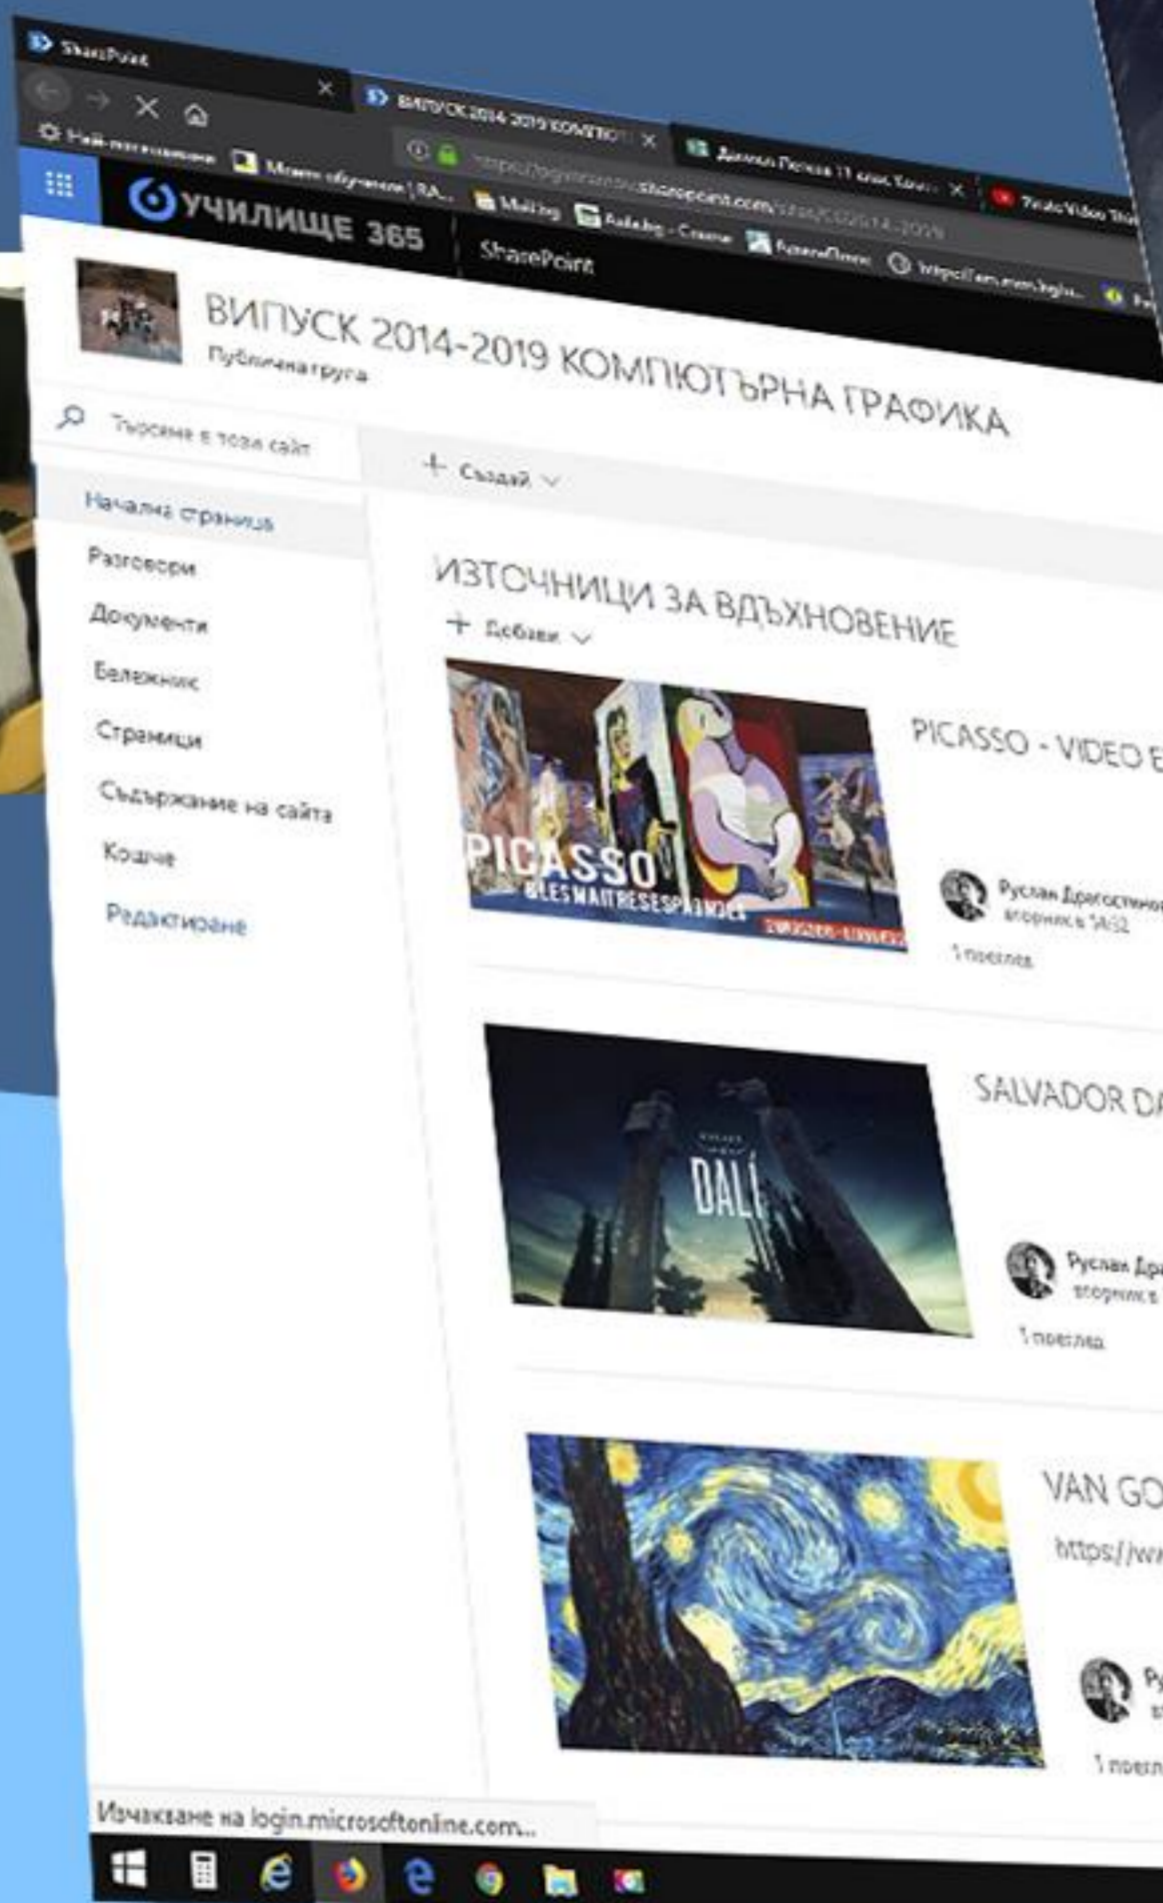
SharePoint

ВИПУСК 2014-2019 КОМПЮТ

Деница Петкова 11 клас

Най-посещавани

Моето обучение | RA...

Mailing

Aula.bg - Course

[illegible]

https://...sharepoint.com/sites/CG2014-2019

УЧИЛИЩЕ 365

SharePoint

ВИПУСК 2014-2019 КОМПЮТЪРНА ГРАФИКА

Публична група

Търсене в този сайт

+ Създай

Начална страница

Разговори

Документи

Бележник

Страници

Съдържание на сайта

Кошче

Редактиране

ИЗТОЧНИЦИ ЗА ВДЪХНОВЕНИЕ

+ Добави

PICASSO LES MAITRES ESPAGNOLS

PICASSO - VIDEO E

Руслан Драгостинов
вторник в 14:52

1 преглед

DALI

SALVADOR DA

Руслан Др
вторник в

1 преглед

VAN GO

https://ww

Ру

1 прегл

Изчакване на login.microsoftonline.com...